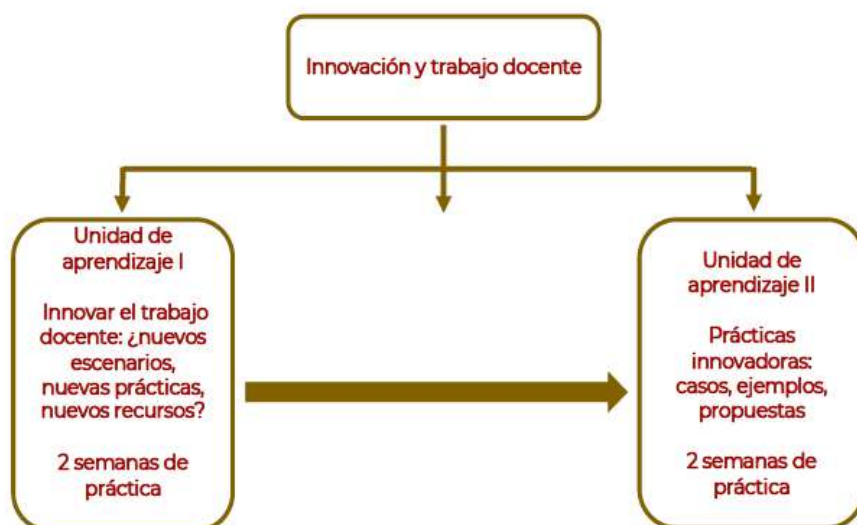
Innovación y trabajo docente

Unidad de aprendizaje I

Innovar el trabajo docente: ¿nuevos escenarios, nuevas prácticas, nuevos recursos?

2 semanas de práctica

Unidad de aprendizaje II

Prácticas innovadoras: casos, ejemplos, propuestas

2 semanas de práctica